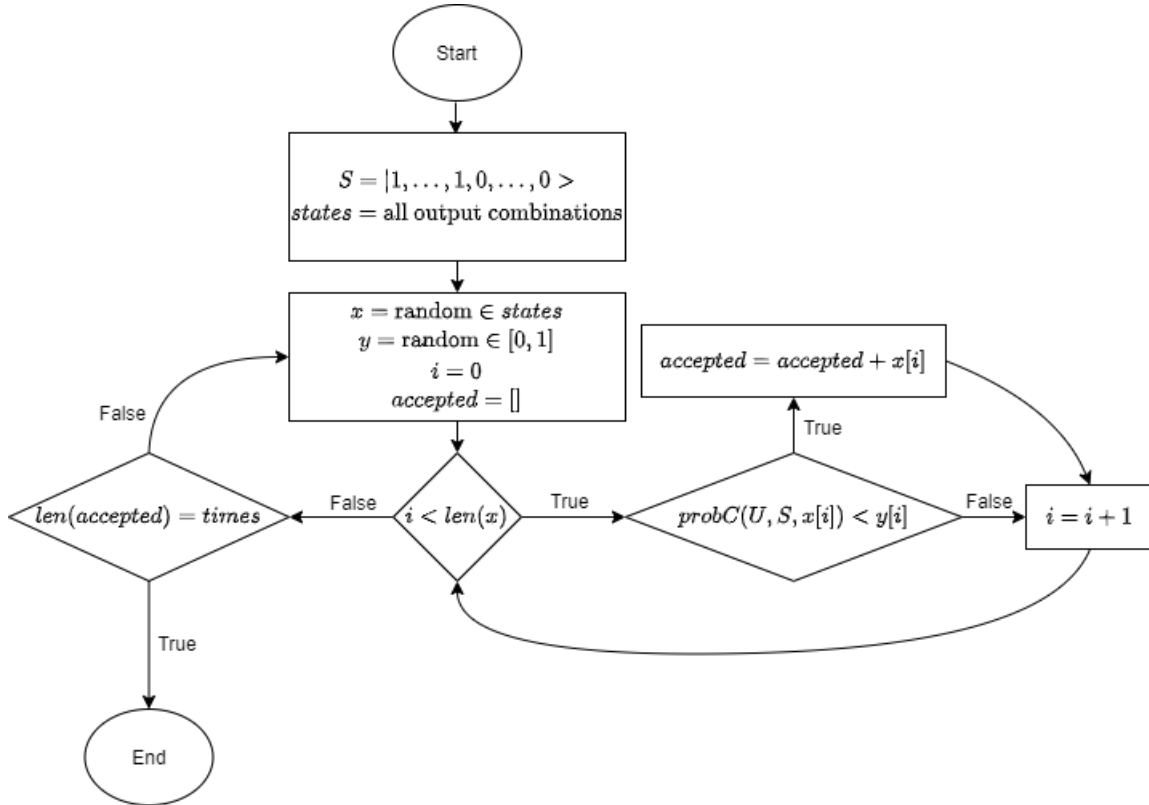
Start

$S = |1, \ldots, 1, 0, \ldots, 0>$
$states = \text{all output combinations}$

$x = \text{random} \in states$
$y = \text{random} \in [0, 1]$
$i = 0$
$accepted = []$

$accepted = accepted + x[i]$

False

True

False

True

False

$len(accepted) = times$

$i < len(x)$

$probC(U, S, x[i]) < y[i]$

$i = i + 1$

True

End